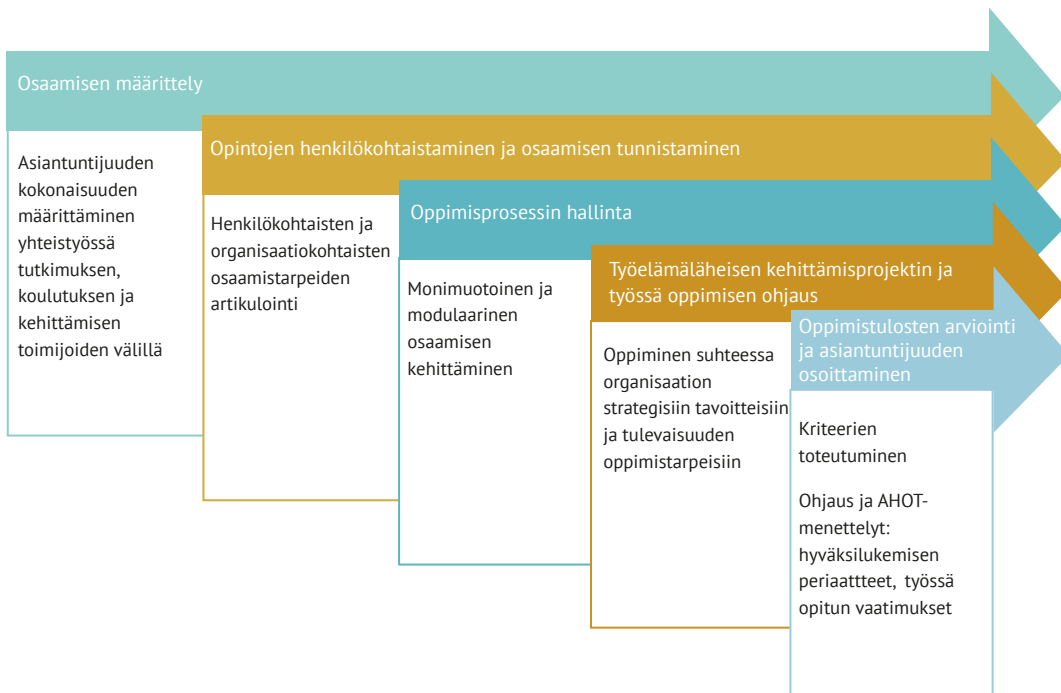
Osaamisen määrittely

Asiantuntijuuden kokonaisuuden määrittäminen yhteistyössä tutkimuksen, koulutuksen ja kehittämisen toimijoiden välillä

Opintojen henkilökohtaistaminen ja osaamisen tunnistaminen

Henkilökohtaisten ja organisaatiokohtaisten osaamistarpeiden artikulointi

Oppimisprosessin hallinta

Monimuotoinen ja modulaarinen osaamisen kehittäminen

Työelämäläheisen kehittämisprojektin ja työssä oppimisen ohjaus

Oppiminen suhteessa organisaation strategisiin tavoitteisiin ja tulevaisuuden oppimistarpeisiin

Oppimistulosten arviointi ja asiantuntijuuden osoittaminen

Kriteerien toteutuminen

Ohjaus ja AHOT-menettelyt: hyväksilukemisen periaattteet, työssä opitun vaatimukset